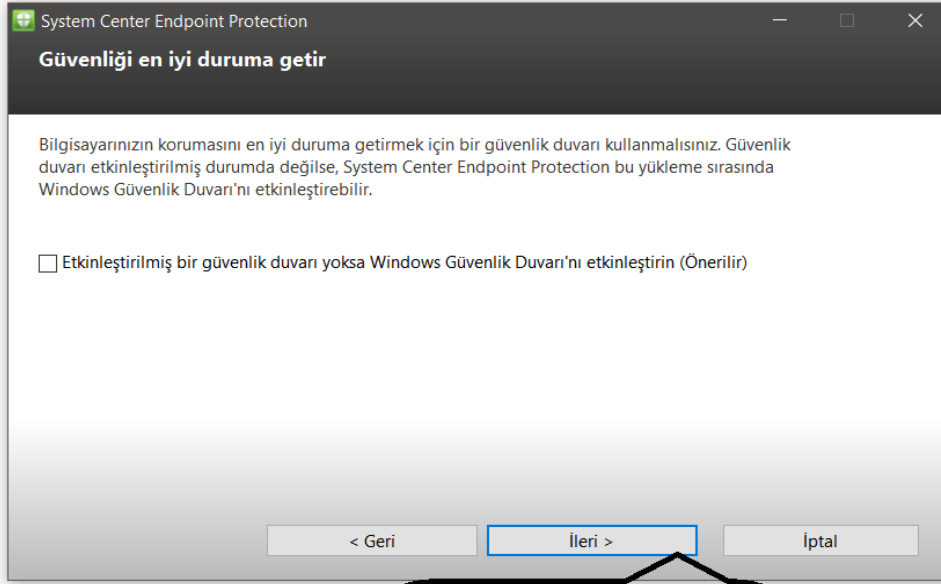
System Center Endpoint Protection

Güvenliği en iyi duruma getir

Bilgisayarınızın korumasını en iyi duruma getirmek için bir güvenlik duvarı kullanmalısınız. Güvenlik duvarı etkinleştirilmiş durumda değilse, System Center Endpoint Protection bu yükleme sırasında Windows Güvenlik Duvarı'nı etkinleştirebilir.

Etkinleştirilmiş bir güvenlik duvarı yoksa Windows Güvenlik Duvarı'nı etkinleştirin (Önerilir)

< Geri

İleri >

İptal